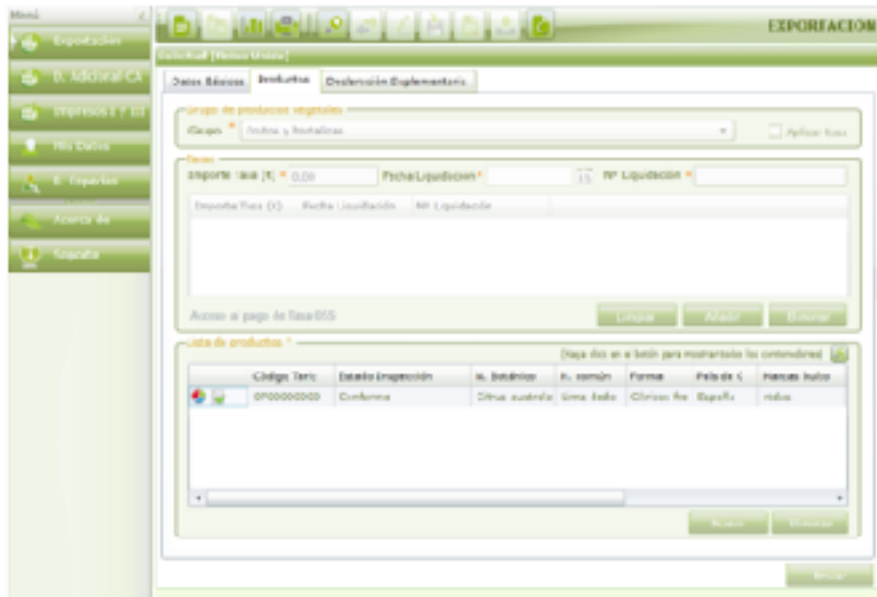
Menú

Exportación

D. Adicional CA

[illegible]

Mis Datos

E. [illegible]

Acerca de

Soporte

EXPORTACION

Solicitud [Reino Unido]

Datos Básicos | Productos | Declaración Suplementaria

Grupo de productos vegetales

Grupo * Frutos y hortalizas

Aplicar tasa

Tasas

Importe tasa (€) * 0,00

Fecha Liquidación *

Nº Liquidación *

Importe Tasa (€) | Fecha Liquidación | Nº Liquidación

Acceso al pago de Tasa 055

Limpiar | Añadir | Borrar

Lista de productos *

Haga click en el botón para mostrar/ocultar los contenedores

| | Código Taric | Estado Inspección | N. Botánico | N. común | Forma | País de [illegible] | Marcas bultos |
|---|---|---|---|---|---|---|---|
| | 0700000000 | Conforme | Citrus aurantiu | Lima ácida | Cítricos fre | España | vidus |

Nuevo | Eliminar

Enviar